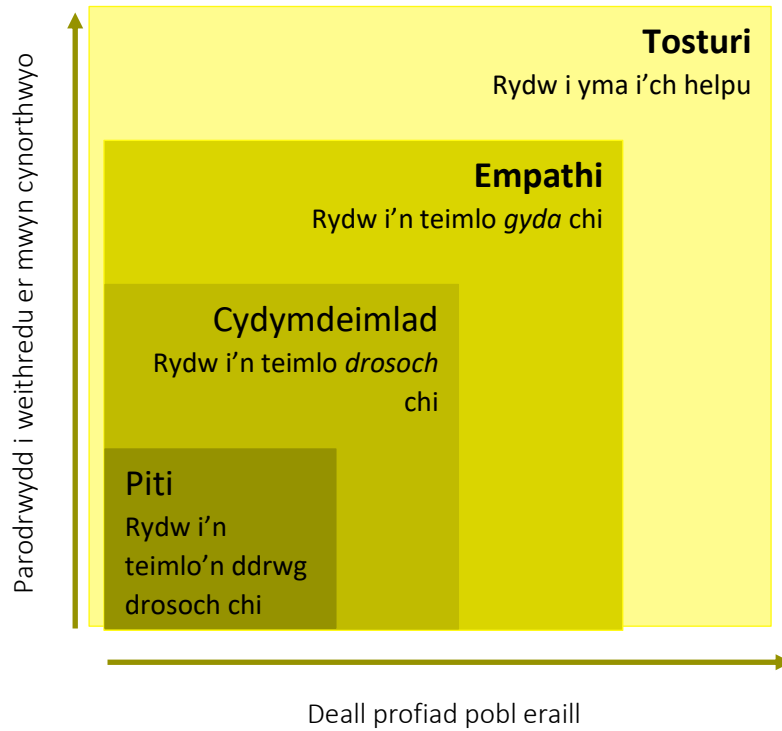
Parodrwydd i weithredu er mwyn cynorthwyo

**Tosturi**
Rydw i yma i'ch helpu

**Empathi**
Rydw i'n teimlo *gyda* chi

Cydymdeimlad
Rydw i'n teimlo *drosoch* chi

Piti
Rydw i'n teimlo'n ddrwg drosoch chi

Deall profiad pobl eraill